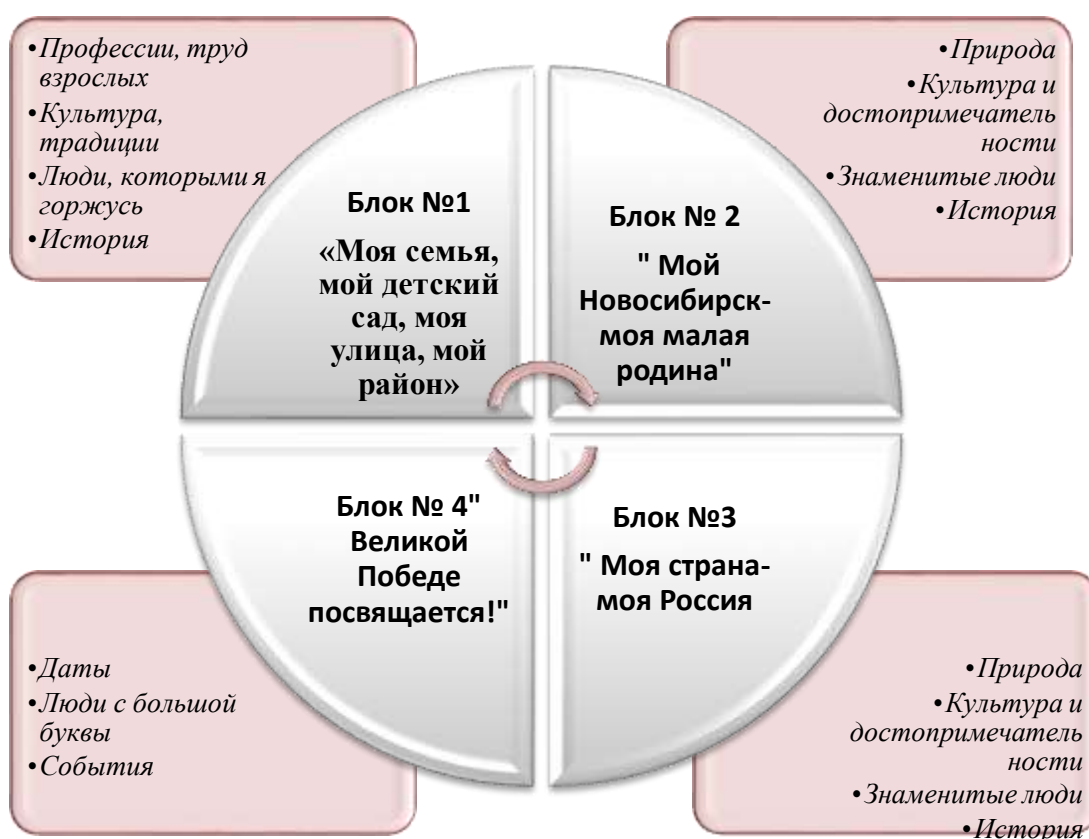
•Профессии, труд взрослых
•Культура, традиции
•Люди, которыми я горжусь
•История

Блок №1

«Моя семья, мой детский сад, моя улица, мой район»

•Природа
•Культура и достопримечатель ности
•Знаменитые люди
•История

Блок № 2

" Мой Новосибирск-моя малая родина"

Блок № 4" Великой Победе посвящается!"

•Даты
•Люди с большой буквы
•События

Блок №3

" Моя страна-моя Россия

•Природа
•Культура и достопримечатель ности
•Знаменитые люди
•История